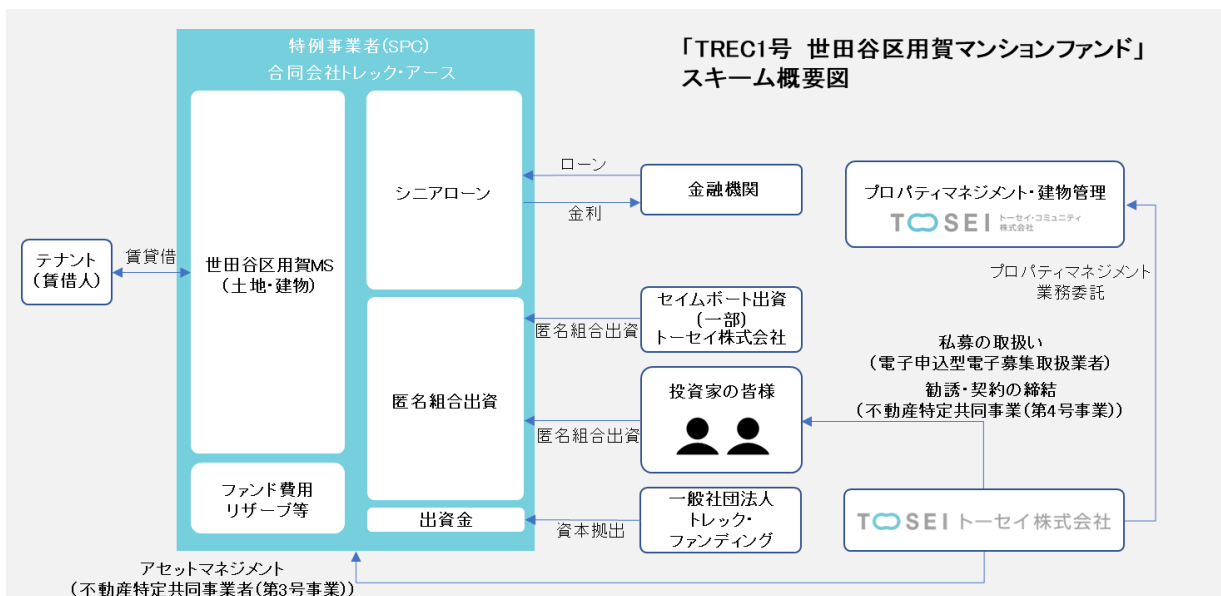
「TREC1号 世田谷区用賀マンションファンド」
スキーム概要図

特例事業者(SPC)
合同会社トレック・アース

世田谷区用賀MS
（土地・建物）

シニアローン

匿名組合出資

ファンド費用
リザーブ等

出資金

テナント
（賃借人）

賃貸借

ローン

金利

金融機関

匿名組合出資

セイムボート出資
（一部）
トーセイ株式会社

匿名組合出資

投資家の皆様

資本拠出

一般社団法人
トレック・
ファンディング

プロパティマネジメント・建物管理

TOSEI トーセイ・コミュニティ株式会社

プロパティマネジメント
業務委託

私募の取扱い
（電子申込型電子募集取扱業者）

勧誘・契約の締結
（不動産特定共同事業（第4号事業））

TOSEI トーセイ株式会社

アセットマネジメント
（不動産特定共同事業者（第3号事業））